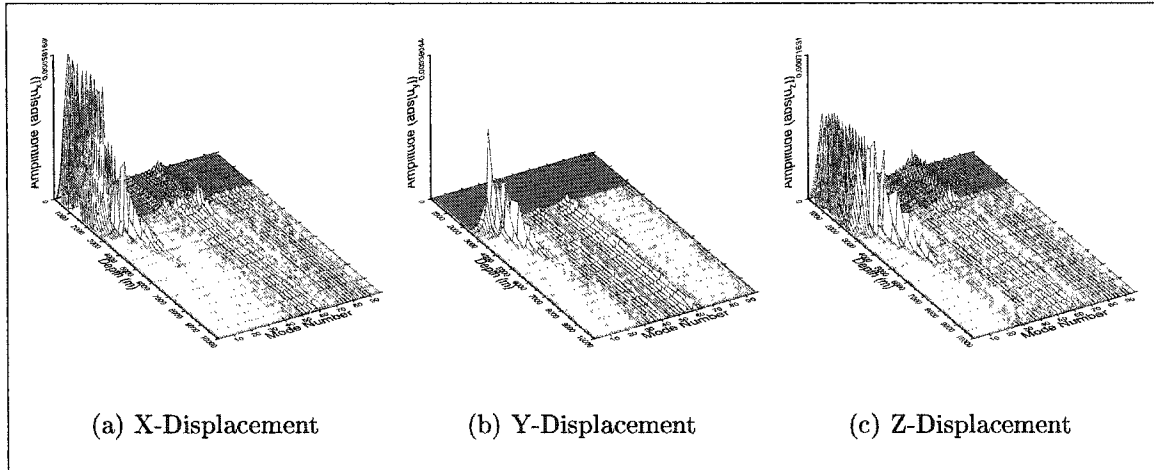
Amplitude (abs($\Psi_n$))

Depth (m)

Mode Number

(a) X-Displacement

Amplitude (abs($\Psi_n$))

Depth (m)

Mode Number

(b) Y-Displacement

Amplitude (abs($\Psi_n$))

Depth (m)

Mode Number

(c) Z-Displacement